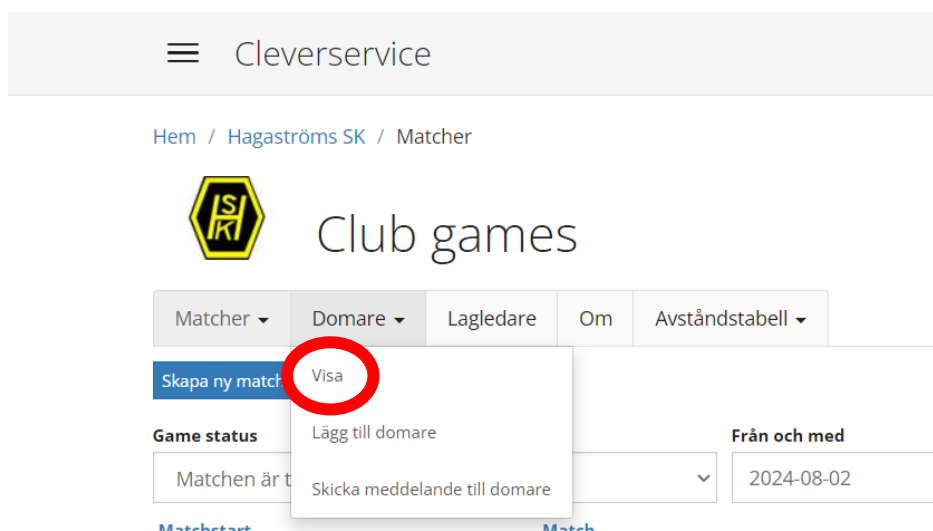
Cleverservice

Hem / Hagaströms SK / Matcher

HSK

Club games

Matcher ▾ Domare ▾ Lagledare Om Avståndstabell ▾

Skapa ny match

Visa

Lägg till domare

Skicka meddelande till domare

Game status

Matchen är t

Från och med

2024-08-02

Matchstart

Match